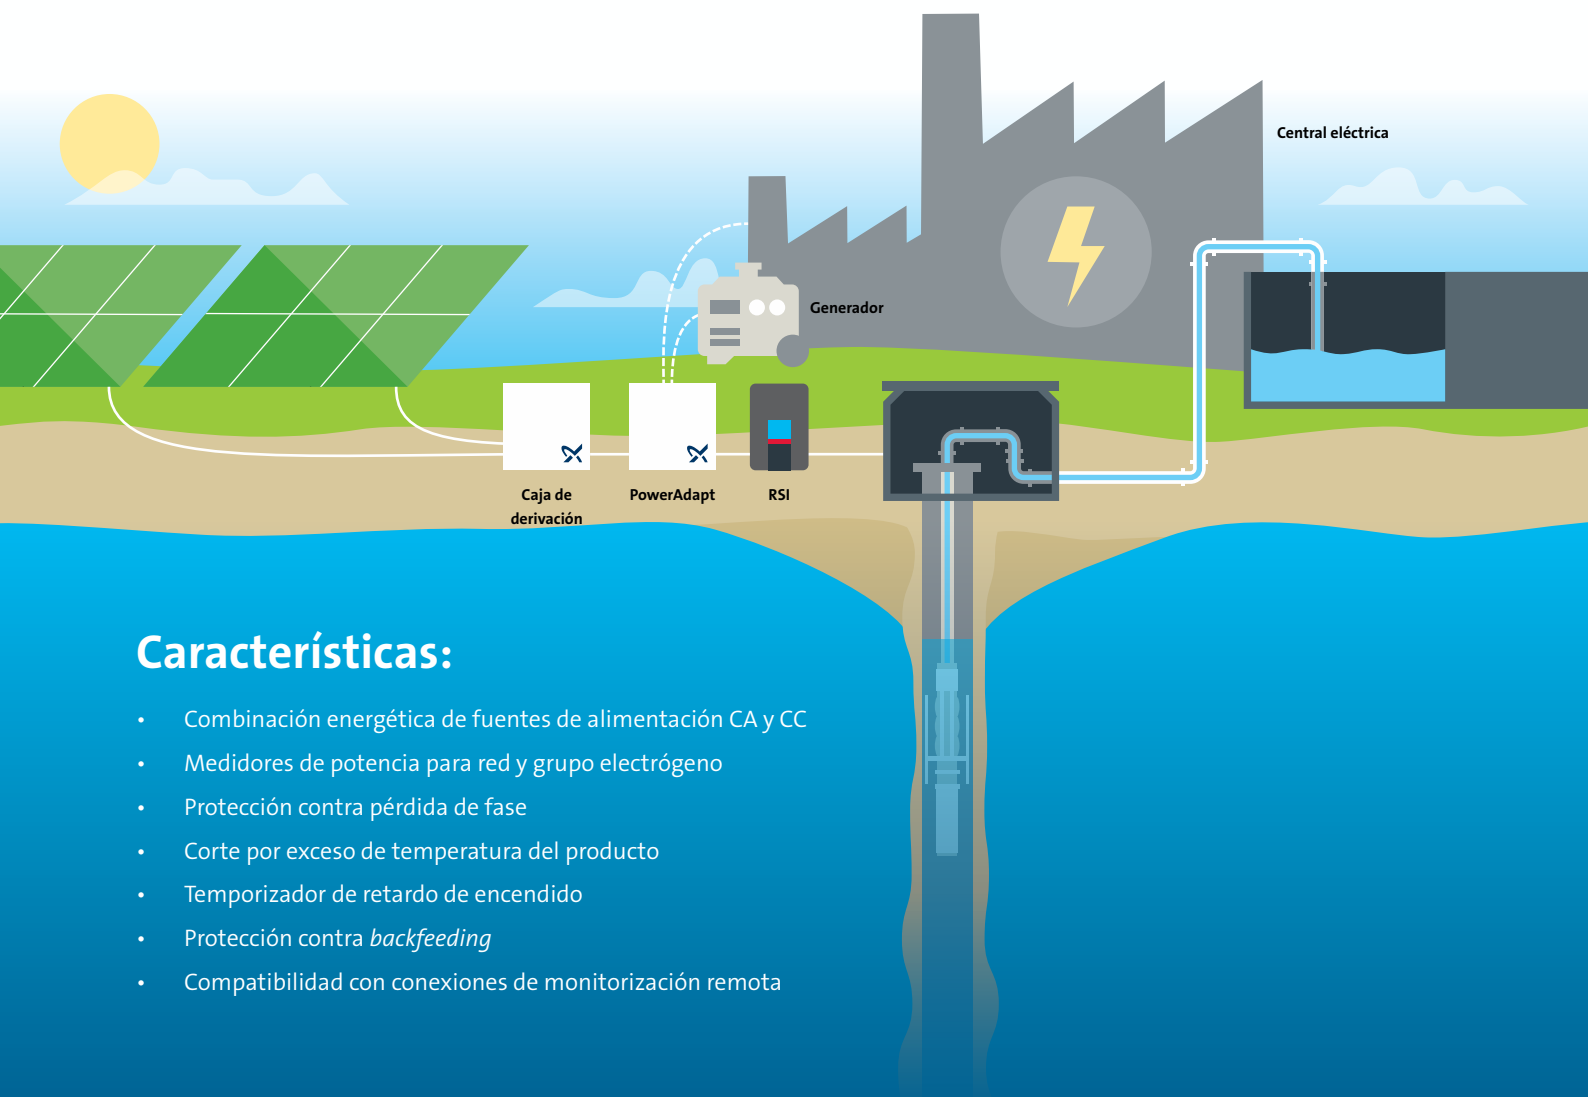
Central eléctrica

Generador

Caja de derivación

PowerAdapt

RSI

Características:

• Combinación energética de fuentes de alimentación CA y CC
• Medidores de potencia para red y grupo electrógeno
• Protección contra pérdida de fase
• Corte por exceso de temperatura del producto
• Temporizador de retardo de encendido
• Protección contra *backfeeding*
• Compatibilidad con conexiones de monitorización remota